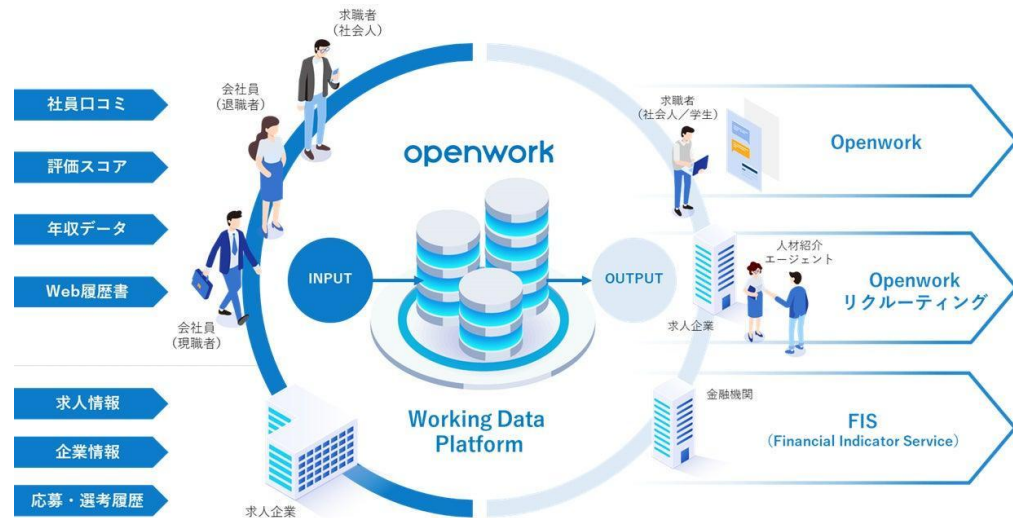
社員口コミ

評価スコア

年収データ

Web履歴書

求人情報

企業情報

応募・選考履歴

求職者
(社会人)

会社員
(退職者)

会社員
(現職者)

求人企業

openwork

INPUT

OUTPUT

Working Data Platform

求職者
(社会人／学生)

Openwork

人材紹介
エージェント

求人企業

Openwork
リクルーティング

金融機関

FIS
(Financial Indicator Service)